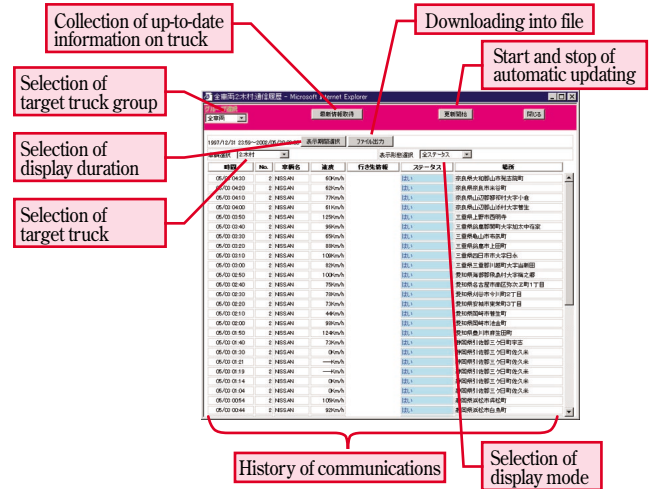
Collection of up-to-date information on truck

Downloading into file

Start and stop of automatic updating

Selection of target truck group

Selection of display duration

Selection of target truck

全車両と車両通信履歴 - Microsoft Internet Explorer

グループ選択

全車両

最新情報取得

更新開始

閉じる

1997/12/31 23:59〜2002/05/03

表示期間選択

ファイル出力

車輌選択 三木村

表示形態選択 全ステータス

| 時刻 | No. | 車輌名 | 速度 | 行き先情報 | ステータス | 場所 |
|---|---|---|---|---|---|---|
| 05/03 04:30 | 2 | NISSAN | 60Km/h | | はい | 奈良県大和郡山市筒井町 |
| 05/03 04:20 | 2 | NISSAN | 63Km/h | | はい | 奈良県奈良市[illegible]町 |
| 05/03 04:10 | 2 | NISSAN | 77Km/h | | はい | 奈良県山辺郡都祁村大字小倉 |
| 05/03 04:00 | 2 | NISSAN | 91Km/h | | はい | 奈良県山辺郡山添村大字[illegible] |
| 05/03 03:50 | 2 | NISSAN | 125Km/h | | はい | 三重県上野市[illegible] |
| 05/03 03:40 | 2 | NISSAN | 99Km/h | | はい | 三重県鈴鹿郡関町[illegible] |
| 05/03 03:30 | 2 | NISSAN | 65Km/h | | はい | 三重県鈴鹿市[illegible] |
| 05/03 03:20 | 2 | NISSAN | 89Km/h | | はい | 三重県鈴鹿市上田町 |
| 05/03 03:10 | 2 | NISSAN | 109Km/h | | はい | 三重県四日市市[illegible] |
| 05/03 03:00 | 2 | NISSAN | 93Km/h | | はい | 三重県三重郡川越町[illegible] |
| 05/03 02:50 | 2 | NISSAN | 100Km/h | | はい | 愛知県海部郡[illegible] |
| 05/03 02:40 | 2 | NISSAN | 79Km/h | | はい | 愛知県名古屋市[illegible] |
| 05/03 02:30 | 2 | NISSAN | 79Km/h | | はい | 愛知県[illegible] |
| 05/03 02:20 | 2 | NISSAN | 73Km/h | | はい | 愛知県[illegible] |
| 05/03 02:10 | 2 | NISSAN | 44Km/h | | はい | 愛知県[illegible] |
| 05/03 02:00 | 2 | NISSAN | 98Km/h | | はい | 愛知県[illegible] |
| 05/03 01:50 | 2 | NISSAN | 124Km/h | | はい | 愛知県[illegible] |
| 05/03 01:40 | 2 | NISSAN | 73Km/h | | はい | 静岡県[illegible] |
| 05/03 01:30 | 2 | NISSAN | 0Km/h | | はい | 静岡県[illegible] |
| 05/03 01:21 | 2 | NISSAN | ---Km/h | | はい | 静岡県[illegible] |
| 05/03 01:19 | 2 | NISSAN | ---Km/h | | はい | 静岡県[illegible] |
| 05/03 01:14 | 2 | NISSAN | 0Km/h | | はい | 静岡県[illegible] |
| 05/03 01:04 | 2 | NISSAN | 0Km/h | | はい | 静岡県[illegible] |
| 05/03 00:54 | 2 | NISSAN | 100Km/h | | はい | 静岡県浜松市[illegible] |
| 05/03 00:44 | 2 | NISSAN | 93Km/h | | はい | 静岡県浜松市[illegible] |

History of communications

Selection of display mode